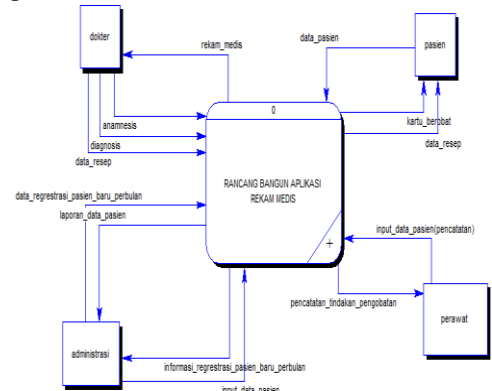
dokter

rekam_medis

data_pasien

pasien

0

anamnesis

diagnosis

data_resep

kartu_berobat

data_resep

data_regrestrasi_pasien_baru_perbulan

laporan_data_pasien

RANCANG BANGUN APLIKASI REKAM MEDIS

input_data_pasien(pencatatan)

+

pencatatan_tindakan_pengobatan

perawat

administrasi

informasi_regrestrasi_pasien_baru_perbulan

input_data_pasien